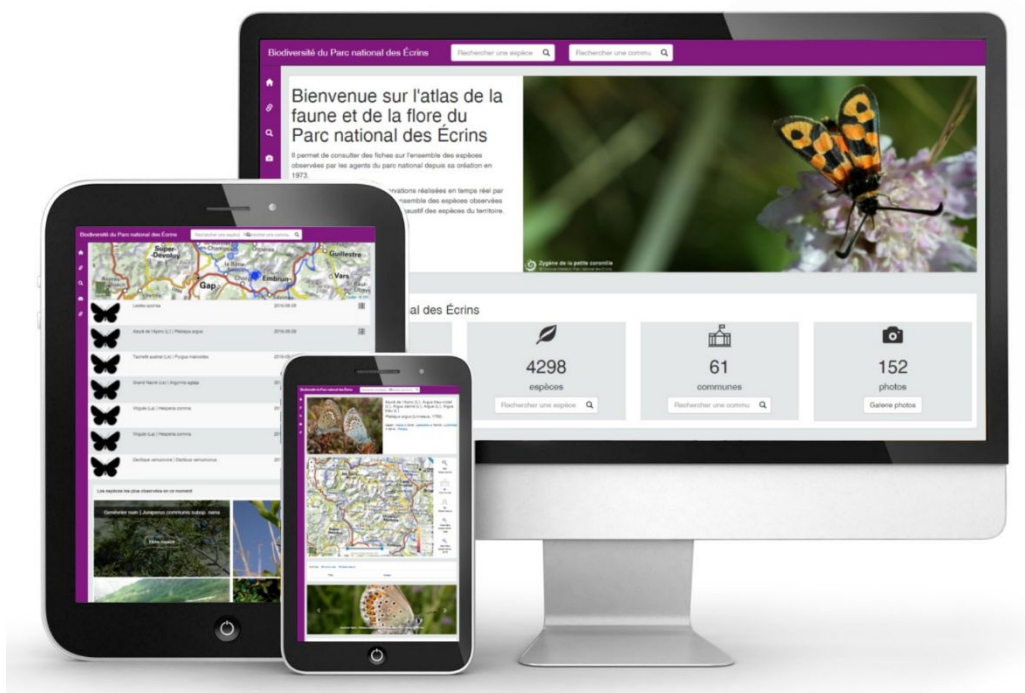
Biodiversité du Parc national des Écrins
Rechercher une espèce
Rechercher une commu

Bienvenue sur l'atlas de la faune et de la flore du Parc national des Écrins

Il permet de consulter des fiches sur l'ensemble des espèces observées par les agents du parc national depuis sa création en 1973.

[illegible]rvations réalisées en temps réel par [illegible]nsemble des espèces observées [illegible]austif des espèces du territoire.

Zygène de la petite coronille

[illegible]al des Écrins

4298
espèces
Rechercher une espèce

61
communes
Rechercher une commu

152
photos
Galerie photos

Biodiversité du Parc national des Écrins
Rechercher une espèce
Rechercher une commu

Gap
Embrun
Guillestre
Vars

Les espèces les plus observées en ce moment

Genévrier nain | Juniperus communis subsp. nana

Biodiversité du Parc national des Écrins